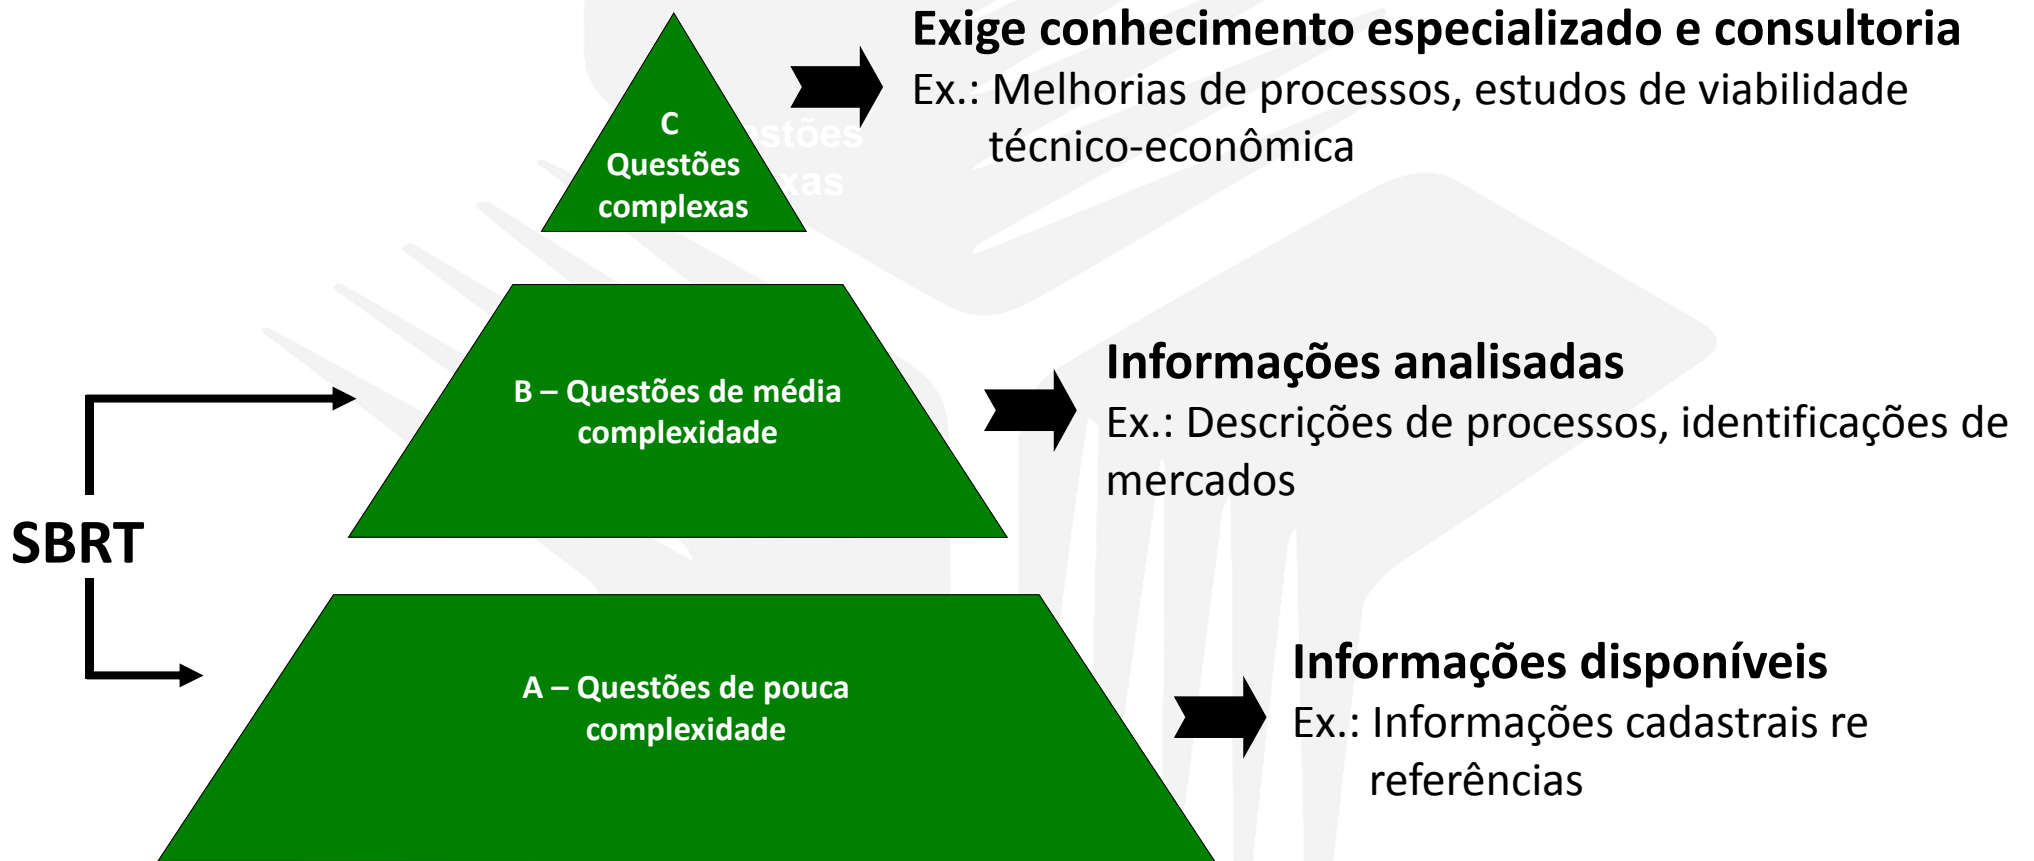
C
Questões complexas

Exige conhecimento especializado e consultoria
Ex.: Melhorias de processos, estudos de viabilidade técnico-econômica

B – Questões de média complexidade

Informações analisadas
Ex.: Descrições de processos, identificações de mercados

SBRT

A – Questões de pouca complexidade

Informações disponíveis
Ex.: Informações cadastrais re referências